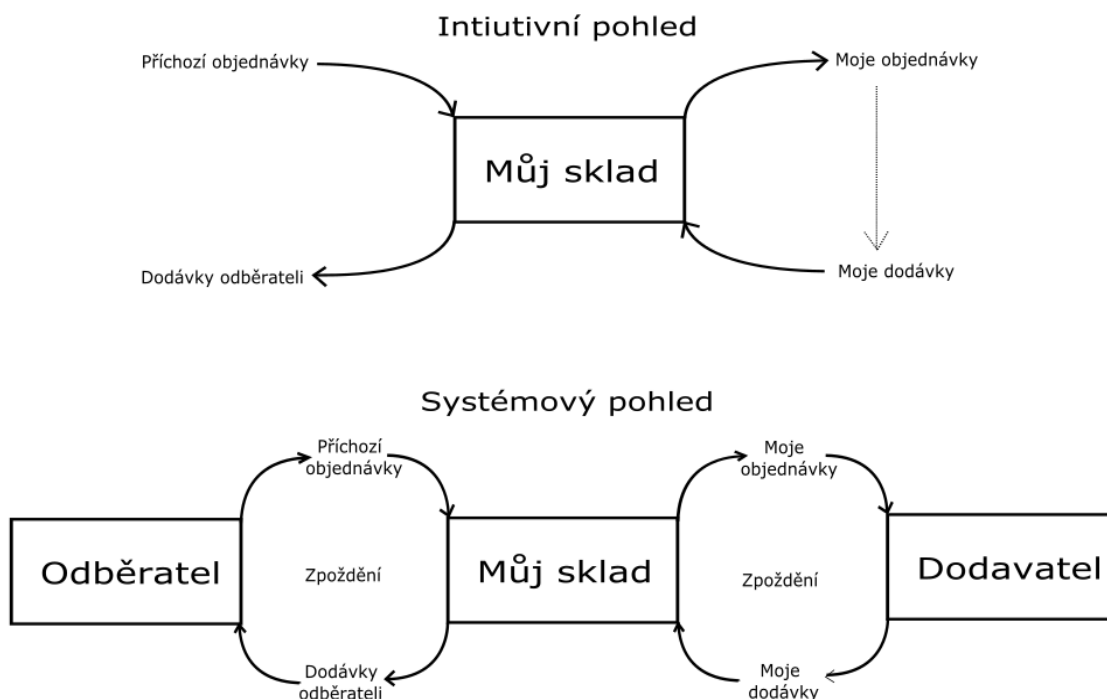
Intiutivní pohled

Příchozí objednávky

Moje objednávky

Můj sklad

Dodávky odběrateli

Moje dodávky

Systémový pohled

Příchozí objednávky

Moje objednávky

Odběratel

Zpoždění

Můj sklad

Zpoždění

Dodavatel

Dodávky odběrateli

Moje dodávky